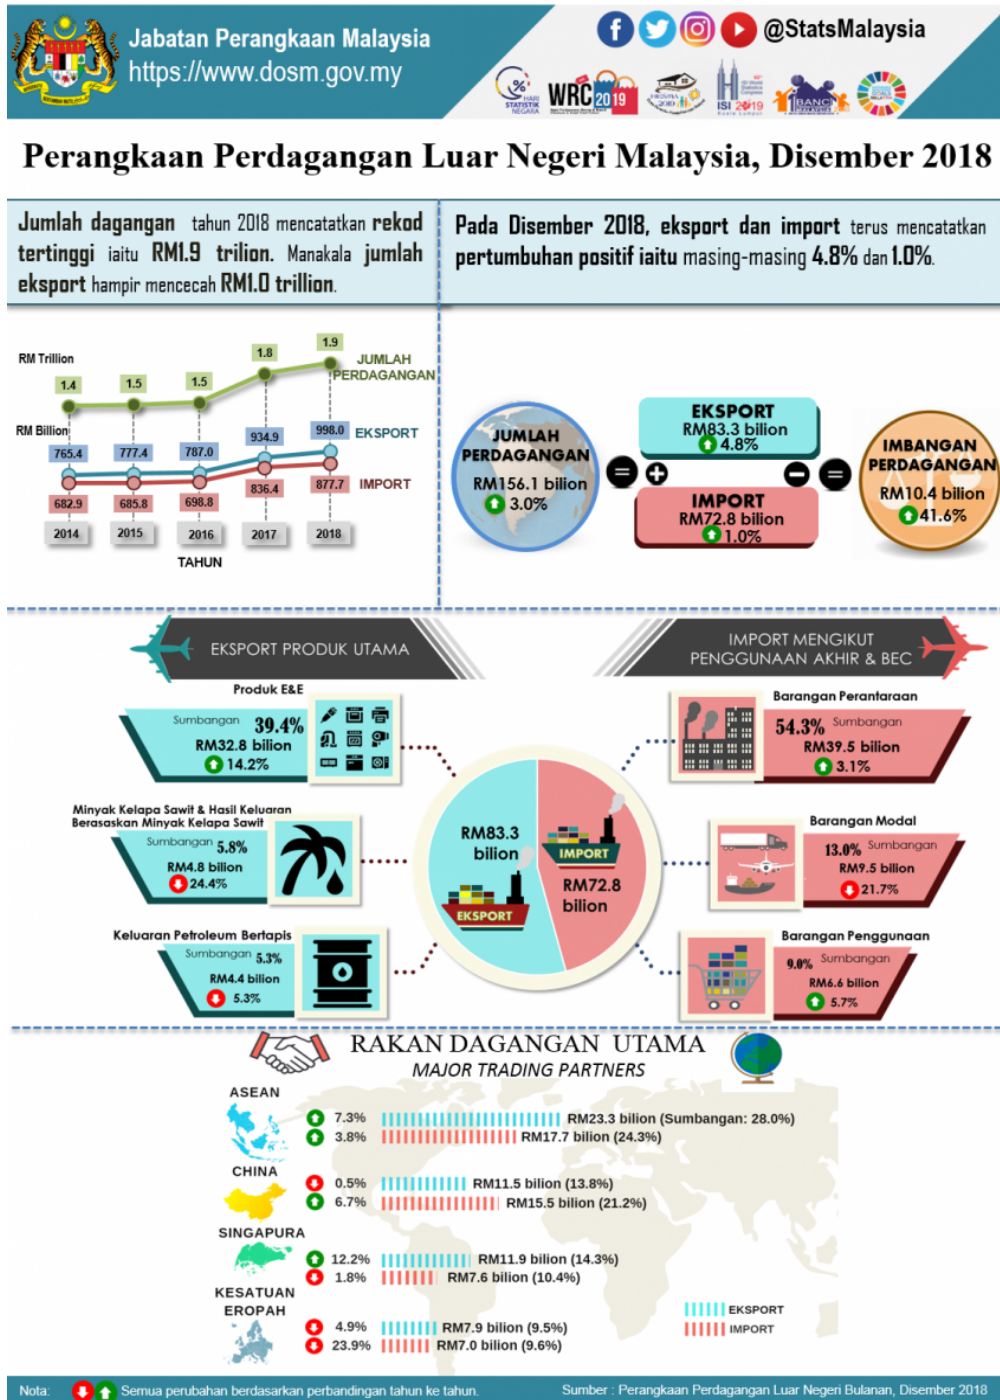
Jabatan Perangkaan Malaysia
https://www.dosm.gov.my

@StatsMalaysia

WRC 2019

ISI 2019

Perangkaan Perdagangan Luar Negeri Malaysia, Disember 2018

Jumlah dagangan tahun 2018 mencatatkan rekod tertinggi iaitu RM1.9 trilion. Manakala jumlah eksport hampir mencecah RM1.0 trillion.

Pada Disember 2018, eksport dan import terus mencatatkan pertumbuhan positif iaitu masing-masing 4.8% dan 1.0%.

RM Trillion

| | 2014 | 2015 | 2016 | 2017 | 2018 |
|---|---|---|---|---|---|
| JUMLAH PERDAGANGAN | 1.4 | 1.5 | 1.5 | 1.8 | 1.9 |
| EKSPORT | 765.4 | 777.4 | 787.0 | 934.9 | 998.0 |
| IMPORT | 682.9 | 685.8 | 698.8 | 836.4 | 877.7 |

RM Billion

TAHUN

JUMLAH PERDAGANGAN
RM156.1 bilion
3.0%

EKSPORT
RM83.3 bilion
4.8%

IMPORT
RM72.8 bilion
1.0%

IMBANGAN PERDAGANGAN
RM10.4 bilion
41.6%

EKSPORT PRODUK UTAMA

IMPORT MENGIKUT PENGGUNAAN AKHIR & BEC

Produk E&E
Sumbangan 39.4%
RM32.8 bilion
14.2%

Minyak Kelapa Sawit & Hasil Keluaran Berasaskan Minyak Kelapa Sawit
Sumbangan 5.8%
RM4.8 bilion
24.4%

Keluaran Petroleum Bertapis
Sumbangan 5.3%
RM4.4 bilion
5.3%

RM83.3 bilion
EKSPORT

IMPORT
RM72.8 bilion

Barangan Perantaraan
54.3% Sumbangan
RM39.5 bilion
3.1%

Barangan Modal
13.0% Sumbangan
RM9.5 bilion
21.7%

Barangan Penggunaan
9.0% Sumbangan
RM6.6 bilion
5.7%

RAKAN DAGANGAN UTAMA
MAJOR TRADING PARTNERS

ASEAN
7.3% RM23.3 bilion (Sumbangan: 28.0%)
3.8% RM17.7 bilion (24.3%)

CHINA
0.5% RM11.5 bilion (13.8%)
6.7% RM15.5 bilion (21.2%)

SINGAPURA
12.2% RM11.9 bilion (14.3%)
1.8% RM7.6 bilion (10.4%)

KESATUAN EROPAH
4.9% RM7.9 bilion (9.5%)
23.9% RM7.0 bilion (9.6%)

EKSPORT
IMPORT

Nota: Semua perubahan berdasarkan perbandingan tahun ke tahun.

Sumber : Perangkaan Perdagangan Luar Negeri Bulanan, Disember 2018